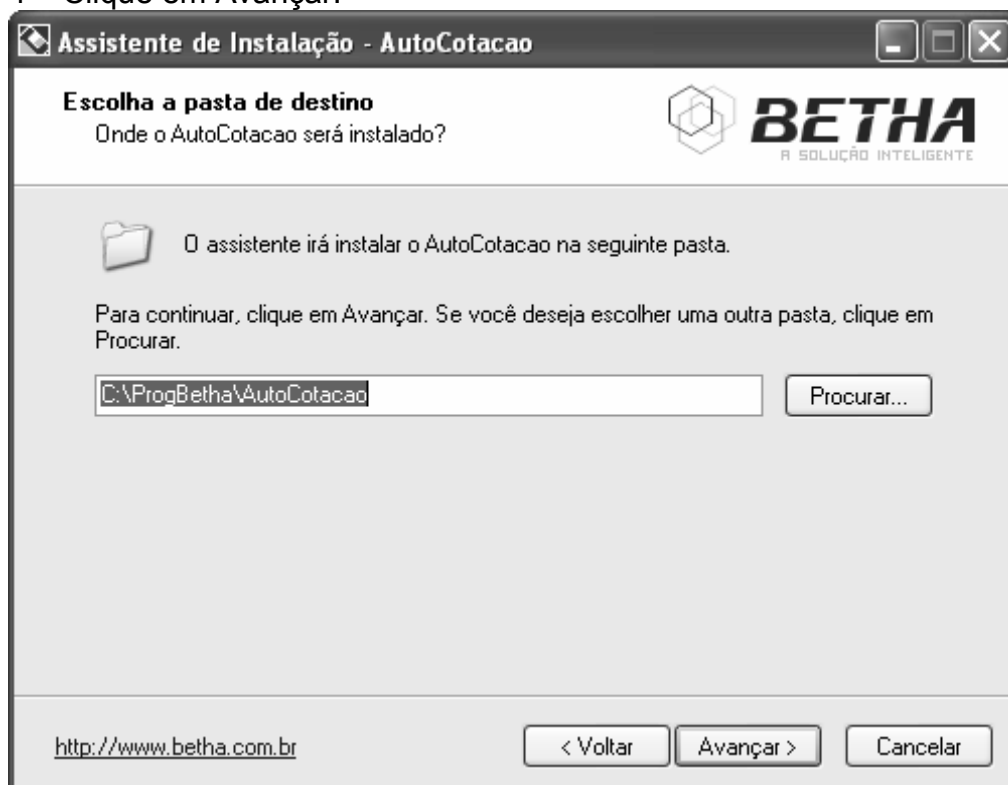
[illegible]

Assistente de Instalação - AutoCotacao

Escolha a pasta de destino
Onde o AutoCotacao será instalado?

BETHA
A SOLUÇÃO INTELIGENTE

O assistente irá instalar o AutoCotacao na seguinte pasta.

Para continuar, clique em Avançar. Se você deseja escolher uma outra pasta, clique em Procurar.

C:\ProgBetha\AutoCotacao

Procurar...

http://www.betha.com.br

< Voltar

Avançar >

Cancelar